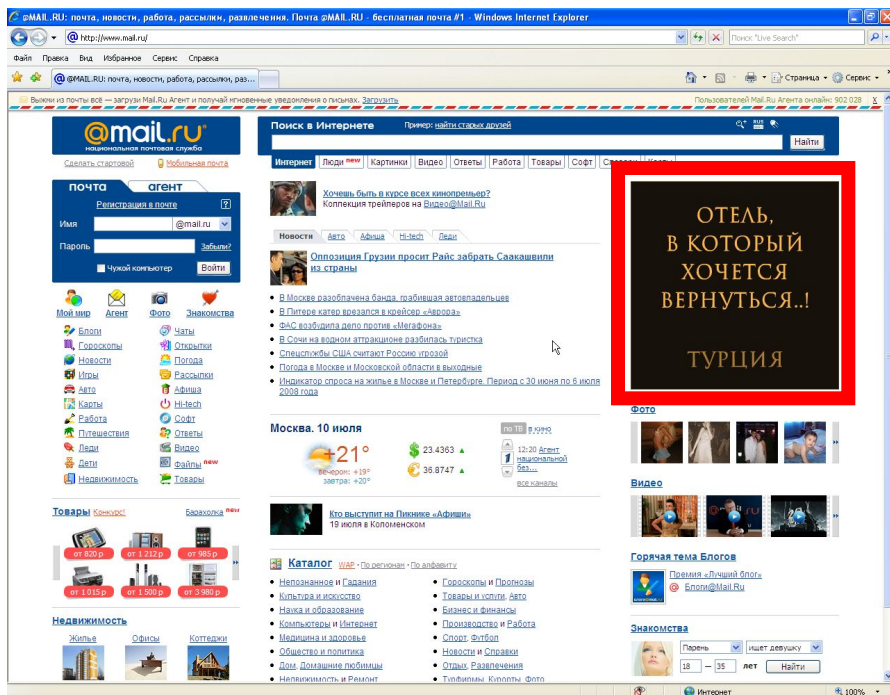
@MAIL.RU: почта, новости, работа, рассылки, развлечения. Почта @MAIL.RU - бесплатная почта #1 - Windows Internet Explorer

http://www.mail.ru/

Поиск "Live Search"

Файл Правка Вид Избранное Сервис Справка

@MAIL.RU: почта, новости, работа, рассылки, раз...

Страница Сервис

Выжми из почты всё — загрузи Mail.Ru Агент и получай мгновенные уведомления о письмах. Загрузить

Пользователей Mail.Ru Агента онлайн: 902 028

@mail.ru
национальная почтовая служба

Сделать стартовой Мобильная почта

почта агент

Регистрация в почте

Имя @mail.ru

Пароль Забыли?

Чужой компьютер Войти

Мой мир Агент Фото Знакомства

Блоги Чаты
Гороскопы Открытки
Новости Погода
Игры Рассылки
Авто Афиша
Карты Hi-tech
Работа Софт
Путешествия Ответы
Леди Видео
Дети Файлы new
Недвижимость Товары

Товары Конкурс! Барахолка new

от 820 р от 1 212 р от 985 р
от 1 015 р от 1 500 р от 3 980 р

Недвижимость

Жилье Офисы Коттеджи

Поиск в Интернете Пример: найти старых друзей

Найти

Интернет Люди new Картинки Видео Ответы Работа Товары Софт

Хочешь быть в курсе всех кинопремьер?
Коллекция трейлеров на Видео@Mail.Ru

Новости Авто Афиша Hi-tech Леди

Оппозиция Грузии просит Райс забрать Саакашвили из страны

В Москве разоблачена банда, грабившая автовладельцев
В Питере катер врезался в крейсер «Аврора»
ФАС возбудила дело против «Мегафона»
В Сочи на водном аттракционе разбилась туристка
Спецслужбы США считают Россию угрозой
Погода в Москве и Московской области в выходные
Индикатор спроса на жилье в Москве и Петербурге. Период с 30 июня по 6 июля 2008 года

Москва, 10 июля

+21°
вечером: +19°
завтра: +20°

23.4363
36.8747

по ТВ в кино

12:20 Агент национальной без...

все каналы

Кто выступит на Пикнике «Афиши»
19 июля в Коломенском

Каталог WAP · По регионам · По алфавиту

Непознанное и Гадания
Культура и искусство
Наука и образование
Компьютеры и Интернет
Медицина и здоровье
Общество и политика
Дом, Домашние любимцы
Недвижимость и Ремонт

Гороскопы и Прогнозы
Товары и услуги, Авто
Бизнес и финансы
Производство и Работа
Спорт, Футбол
Новости и Справки
Отдых, Развлечения
Турфирмы, Курорты, Фото

ОТЕЛЬ, В КОТОРЫЙ ХОЧЕТСЯ ВЕРНУТЬСЯ..!
ТУРЦИЯ

Фото

Видео

Горячая тема Блогов

Премия „Лучший блог"
Блоги@Mail.Ru

Знакомства

Парень ищет девушку
18 – 35 лет Найти

Интернет 100%